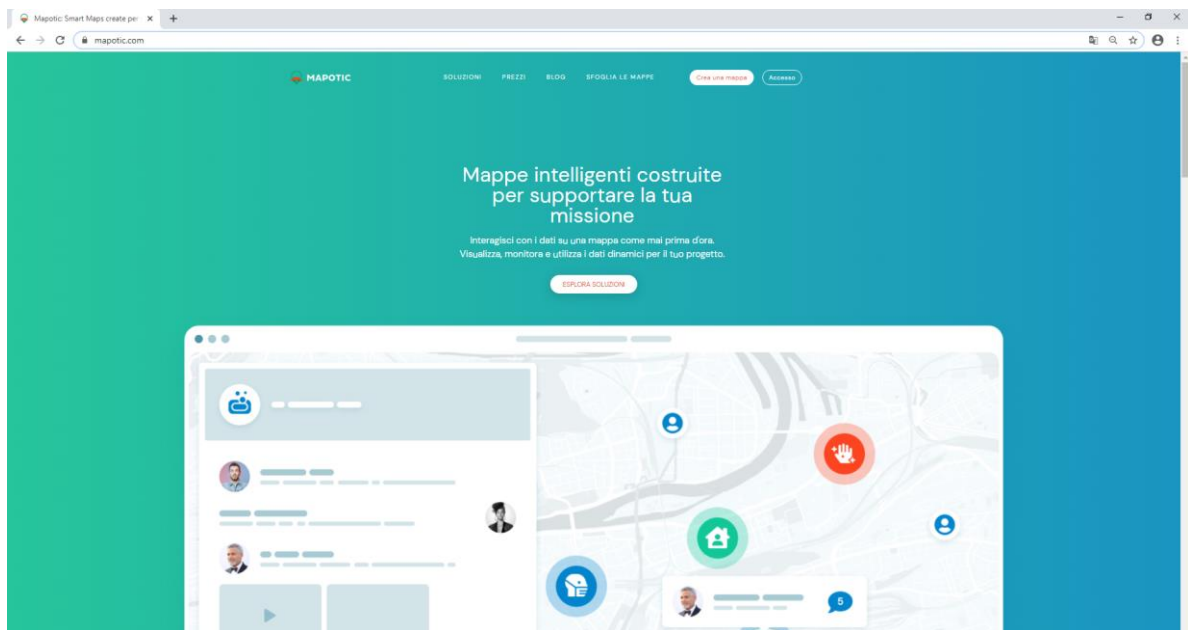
Mapotic: Smart Maps create per

mapotic.com

MAPOTIC

SOLUZIONI PREZZI BLOG SFOGLIA LE MAPPE

Crea una mappa

Accesso

Mappe intelligenti costruite per supportare la tua missione

Interagisci con i dati su una mappa come mai prima d'ora.
Visualizza, monitora e utilizza i dati dinamici per il tuo progetto.

ESPLORA SOLUZIONI

5